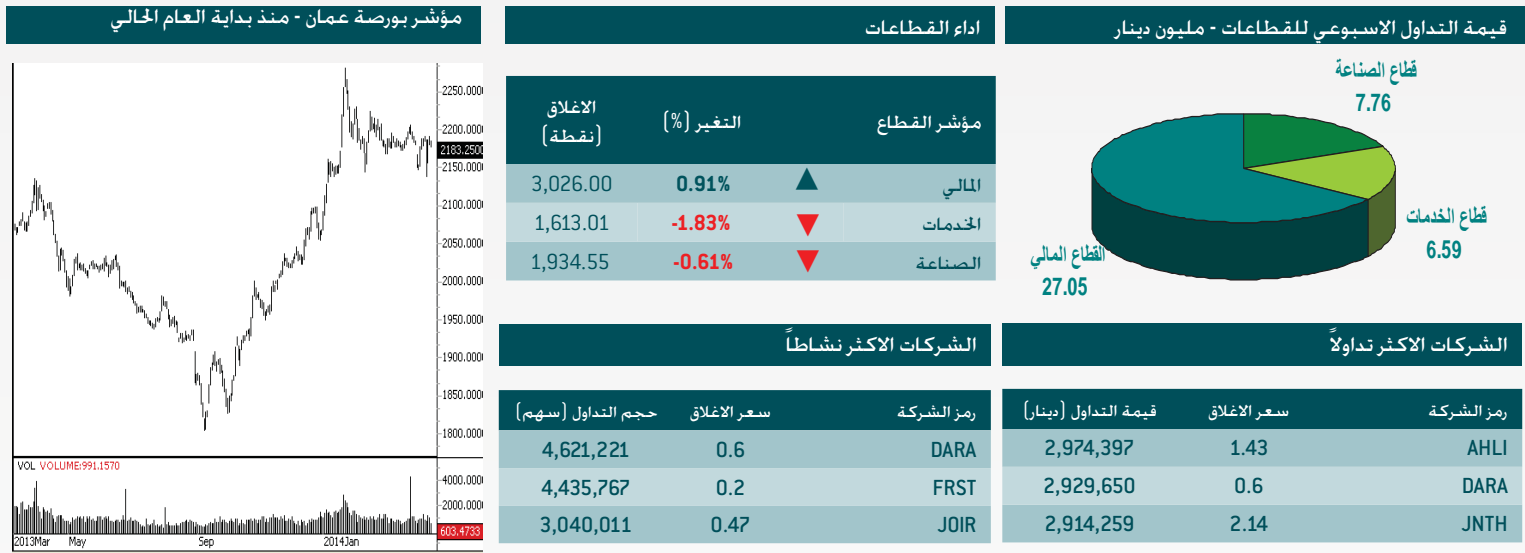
قيمة التداول الاسبوعي للقطاعات - مليون دينار

قطاع الصناعة
7.76

قطاع الخدمات
6.59

القطاع المالي
27.05

اداء القطاعات

| مؤشر القطاع | | التغير (%) | الاغلاق (نقطة) |
|---|---|---|---|
| المالي | ▲ | 0.91% | 3,026.00 |
| الخدمات | ▼ | -1.83% | 1,613.01 |
| الصناعة | ▼ | -0.61% | 1,934.55 |

مؤشر بورصة عمان - منذ بداية العام الحالي

2250.0000
2200.0000
2183.2500
2150.0000
2100.0000
2050.0000
2000.0000
1950.0000
1900.0000
1850.0000
1800.0000
VOL VOLUME:991.1570
4000.0000
2000.0000
603.4733
2013Mar
May
Sep
2014Jan

الشركات الاكثر تداولاً

| رمز الشركة | سعر الاغلاق | قيمة التداول (دينار) |
|---|---|---|
| AHLI | 1.43 | 2,974,397 |
| DARA | 0.6 | 2,929,650 |
| JNTH | 2.14 | 2,914,259 |

الشركات الاكثر نشاطاً

| رمز الشركة | سعر الاغلاق | حجم التداول (سهم) |
|---|---|---|
| DARA | 0.6 | 4,621,221 |
| FRST | 0.2 | 4,435,767 |
| JOIR | 0.47 | 3,040,011 |